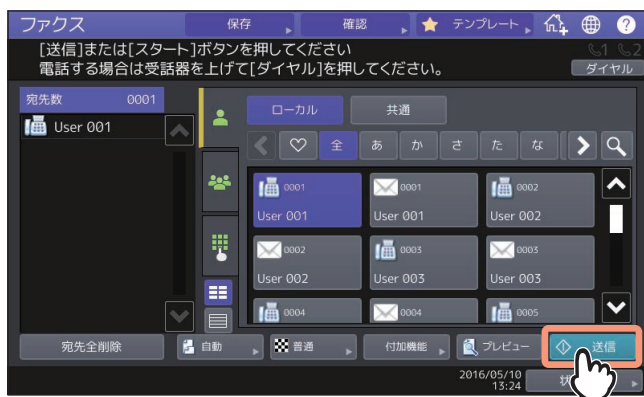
ファクス

保存

確認

テンプレート

[送信]または[スタート]ボタンを押してください
電話する場合は受話器を上げて[ダイヤル]を押してください。

ダイヤル

宛先数 0001

User 001

ローカル

共通

全 あ か さ た な

0001
User 001

0001
User 001

0002
User 002

0002
User 002

0003
User 003

0003
User 003

0004

0004

0005

宛先全削除

自動

普通

付加機能

プレビュー

送信

2016/05/10
13:24

状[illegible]